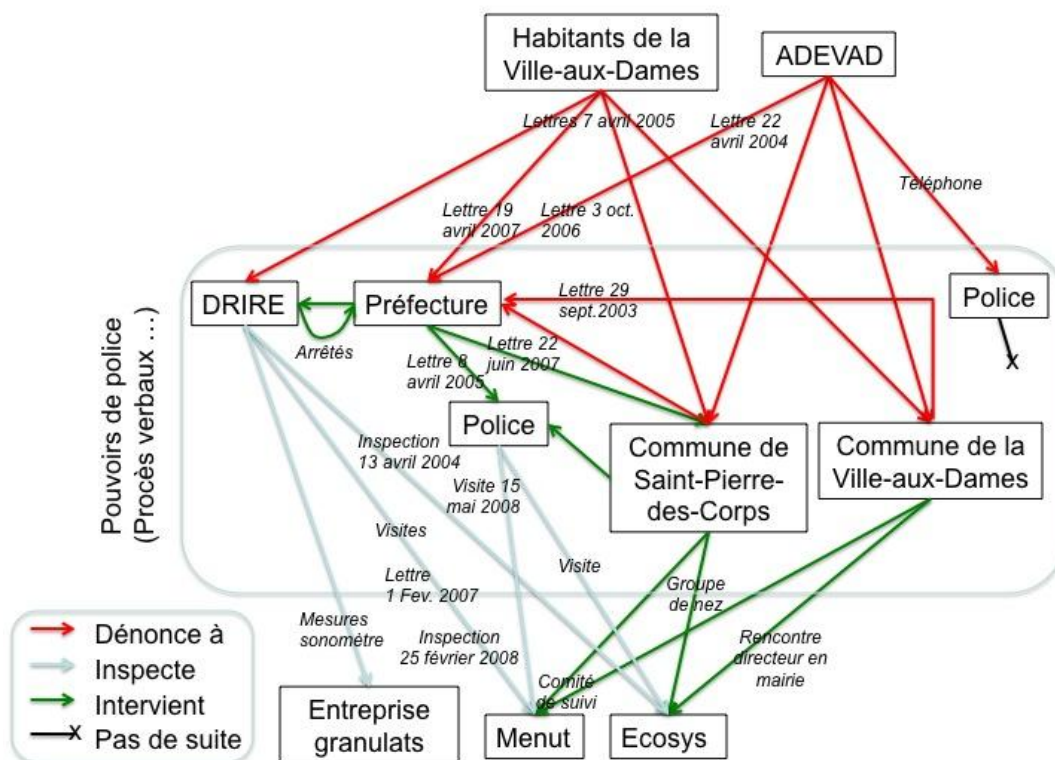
Habitants de la Ville-aux-Dames

ADEVAD

Lettres 7 avril 2005

Lettre 22 avril 2004

Téléphone

Lettre 19 avril 2007

Lettre 3 oct. 2006

Pouvoirs de police (Procès verbaux ...)

DRIRE

Préfecture

Lettre 29 sept.2003

Police

Arrêtés

Lettre 8 avril 2005

Lettre 22 juin 2007

Police

Inspection 13 avril 2004

Commune de Saint-Pierre-des-Corps

Commune de la Ville-aux-Dames

Visite 15 mai 2008

Visites

Visite

Lettre 1 Fev. 2007

Groupe de nez

Mesures sonomètre

Inspection 25 février 2008

Rencontre directeur en mairie

Comité de suivi

Dénonce à

Inspecte

Intervient

Pas de suite

Entreprise granulats

Menut

Ecosys